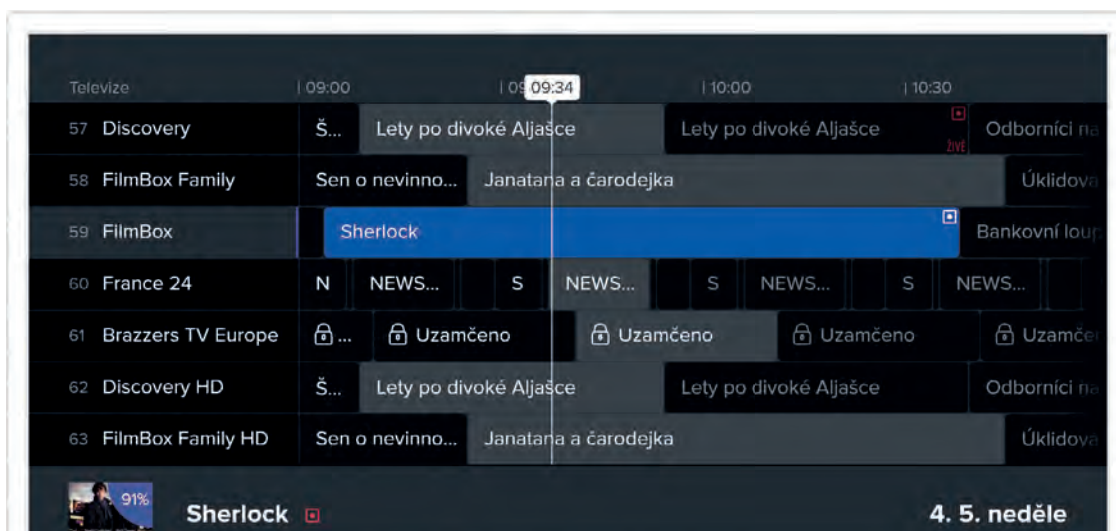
| Televize | 09:00 | 09:34 | 10:00 | 10:30 |
|---|---|---|---|---|
| 57 Discovery | Š... | Lety po divoké Aljašce | Lety po divoké Aljašce ŽIVĚ | Odborníci na |
| 58 FilmBox Family | Sen o nevinno... | Janatana a čarodejka | | Úklidova |
| 59 FilmBox | Sherlock | | | Bankovní loup |
| 60 France 24 | N | NEWS... S | NEWS... S | NEWS... S NEWS... |
| 61 Brazzers TV Europe | ... | Uzamčeno | Uzamčeno | Uzamčeno Uzamče |
| 62 Discovery HD | Š... | Lety po divoké Aljašce | Lety po divoké Aljašce | Odborníci na |
| 63 FilmBox Family HD | Sen o nevinno... | Janatana a čarodejka | | Úklidova |

91%

Sherlock

4. 5. neděle